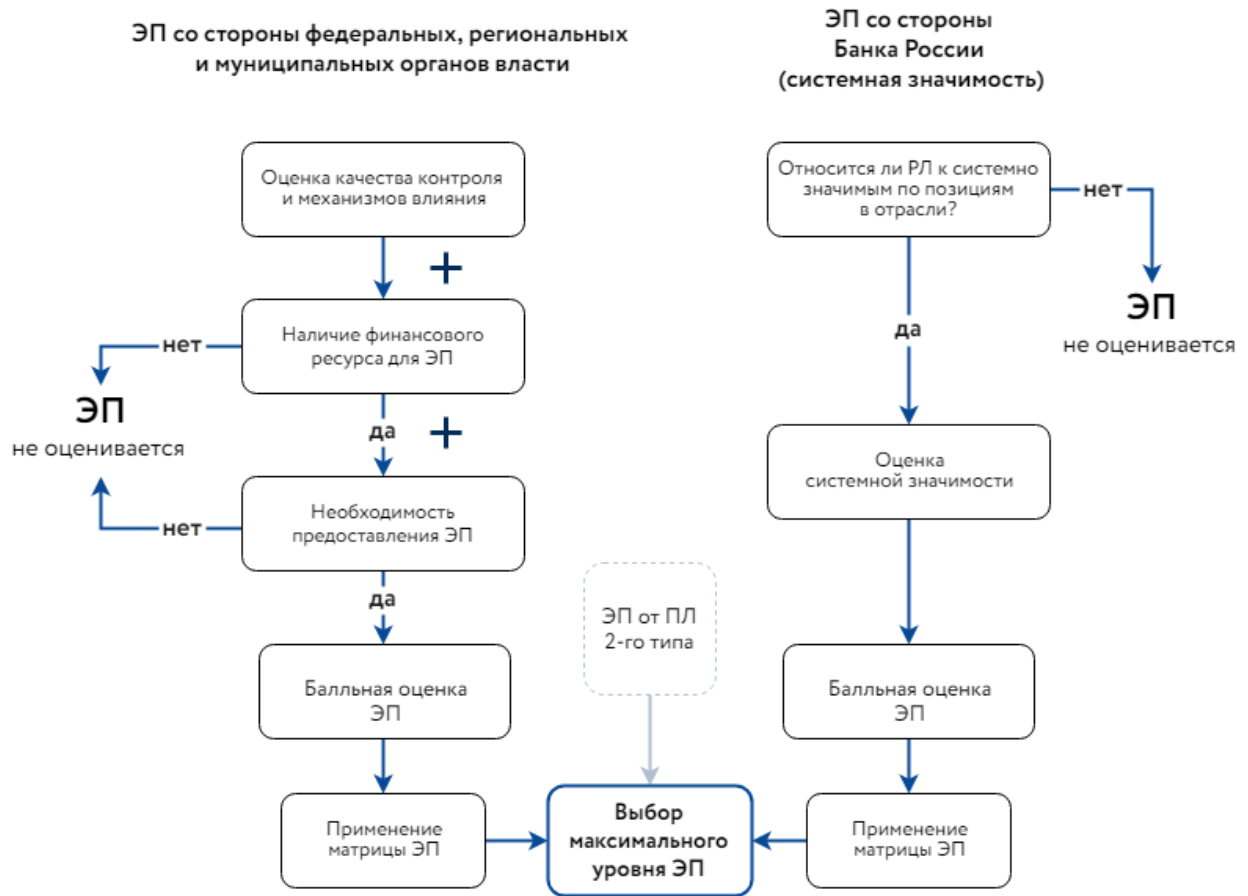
ЭП со стороны федеральных, региональных и муниципальных органов власти

ЭП со стороны Банка России (системная значимость)

Оценка качества контроля и механизмов влияния

+

Наличие финансового ресурса для ЭП

нет

ЭП
не оценивается

да

+

нет

Необходимость предоставления ЭП

да

Баллньная оценка ЭП

Применение матрицы ЭП

ЭП от ПЛ 2-го типа

Выбор максимального уровня ЭП

Относится ли РЛ к системно значимым по позициям в отрасли?

нет

ЭП
не оценивается

да

Оценка системной значимости

Балльная оценка ЭП

Применение матрицы ЭП